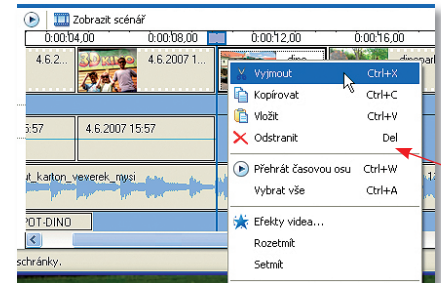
Zobrazit scénář

0:00:04,00 0:00:08,00 0:00:12,00 0:00:16,00

4.6.2... 4.6.2007 1... dino... dinosaur...

Vyjmout Ctrl+X
Kopírovat Ctrl+C
Vložit Ctrl+V
Odstranit Del
Přehrát časovou osu Ctrl+W
Vybrat vše Ctrl+A
Efekty videa...
Roztmít
Setmít

15:57 4.6.2007 15:57

...t_karton_veverek_mwsi

...POT-DINO

schránky.